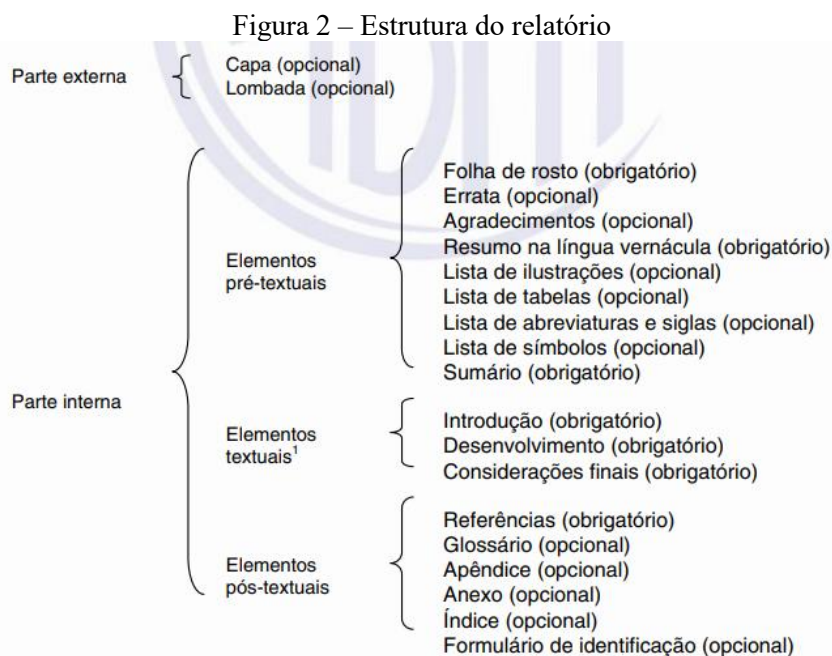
Figura 2 – Estrutura do relatório

Parte externa

Capa (opcional)
Lombada (opcional)

Parte interna

Elementos pré-textuais

Folha de rosto (obrigatório)
Errata (opcional)
Agradecimentos (opcional)
Resumo na língua vernácula (obrigatório)
Lista de ilustrações (opcional)
Lista de tabelas (opcional)
Lista de abreviaturas e siglas (opcional)
Lista de símbolos (opcional)
Sumário (obrigatório)

Elementos textuais$^1$

Introdução (obrigatório)
Desenvolvimento (obrigatório)
Considerações finais (obrigatório)

Elementos pós-textuais

Referências (obrigatório)
Glossário (opcional)
Apêndice (opcional)
Anexo (opcional)
Índice (opcional)
Formulário de identificação (opcional)